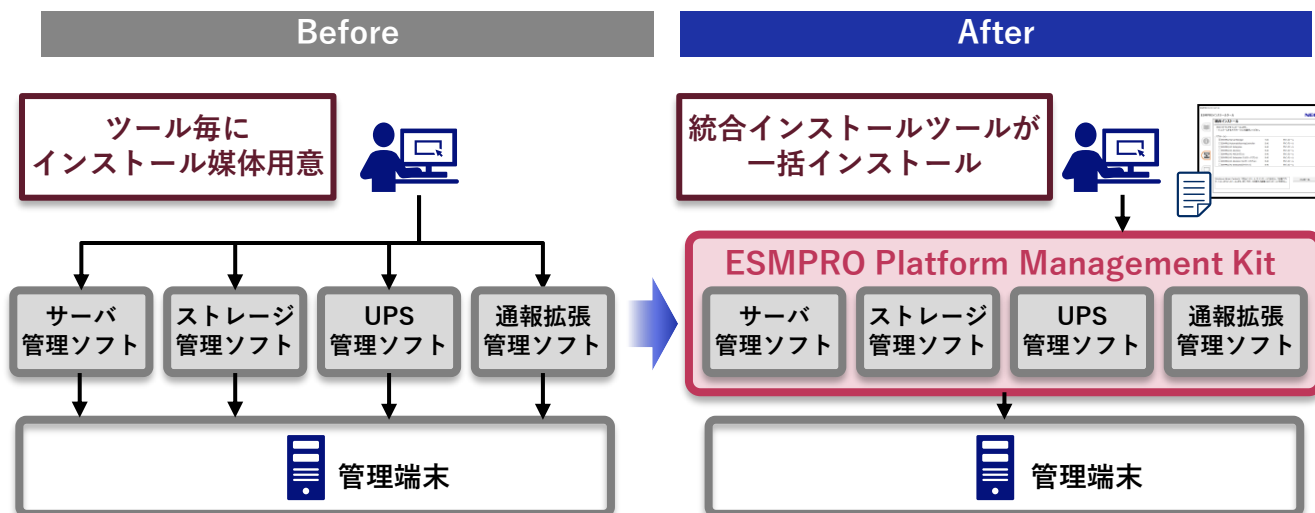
Before

ツール毎に
インストール媒体用意

サーバ
管理ソフト

ストレージ
管理ソフト

UPS
管理ソフト

通報拡張
管理ソフト

管理端末

After

統合インストールツールが
一括インストール

ESMPRO Platform Management Kit

サーバ
管理ソフト

ストレージ
管理ソフト

UPS
管理ソフト

通報拡張
管理ソフト

管理端末